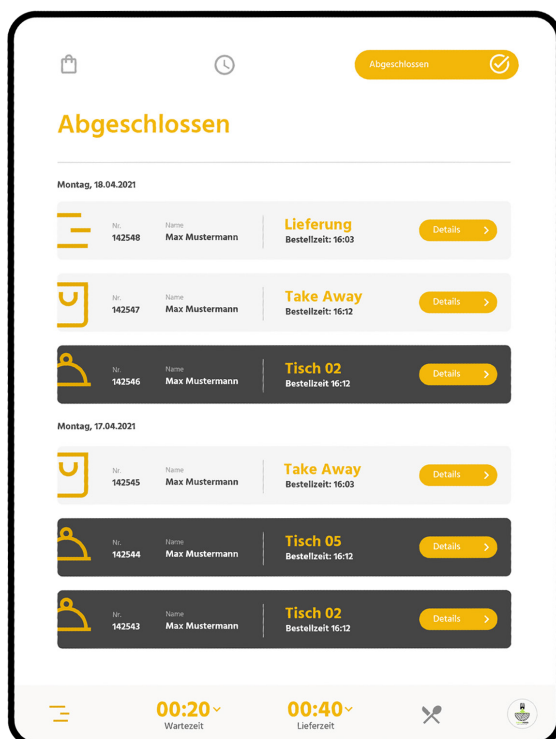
Abgeschlossen

Abgeschlossen

Montag, 18.04.2021

Nr. 142548 Name Max Mustermann Lieferung Bestellzeit: 16:03 Details

Nr. 142547 Name Max Mustermann Take Away Bestellzeit: 16:12 Details

Nr. 142546 Name Max Mustermann Tisch 02 Bestellzeit 16:12 Details

Montag, 17.04.2021

Nr. 142545 Name Max Mustermann Take Away Bestellzeit: 16:03 Details

Nr. 142544 Name Max Mustermann Tisch 05 Bestellzeit: 16:12 Details

Nr. 142543 Name Max Mustermann Tisch 02 Bestellzeit 16:12 Details

00:20 Wartezeit

00:40 Lieferzeit